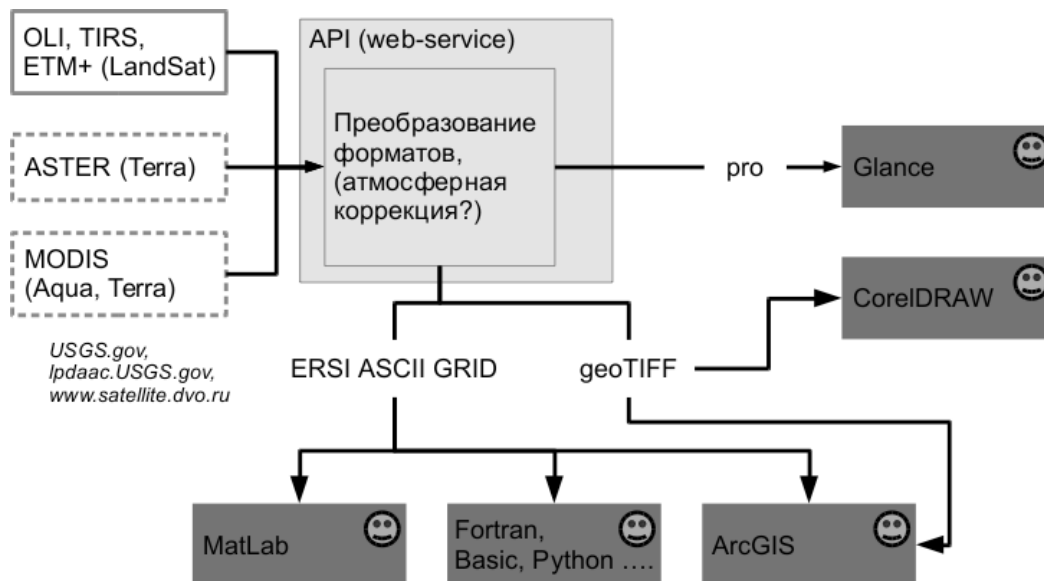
OLI, TIRS, ETM+ (LandSat)

ASTER (Terra)

MODIS (Aqua, Terra)

USGS.gov, lpdaac.USGS.gov, www.satellite.dvo.ru

API (web-service)

Преобразование форматов, (атмосферная коррекция?)

pro

Glance

CorelDRAW

ERSI ASCII GRID

geoTIFF

MatLab

Fortran, Basic, Python ….

ArcGIS